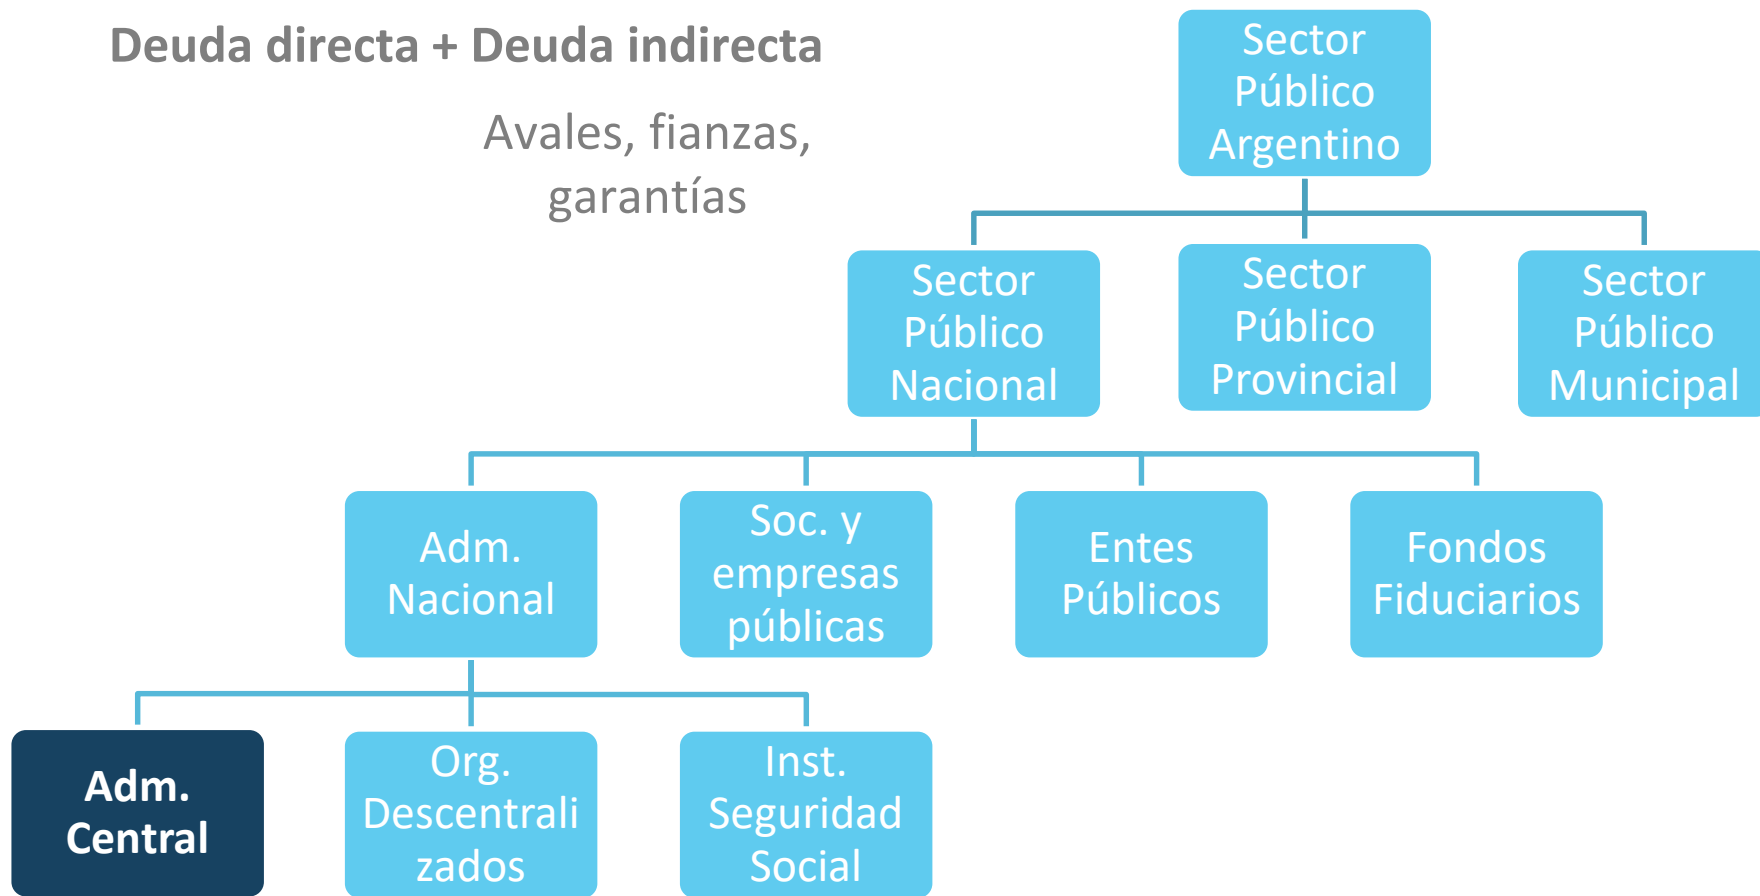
Deuda directa + Deuda indirecta

Avales, fianzas, garantías

Sector Público Argentino

Sector Público Nacional

Sector Público Provincial

Sector Público Municipal

Adm. Nacional

Soc. y empresas públicas

Entes Públicos

Fondos Fiduciarios

Adm. Central

Org. Descentralizados

Inst. Seguridad Social